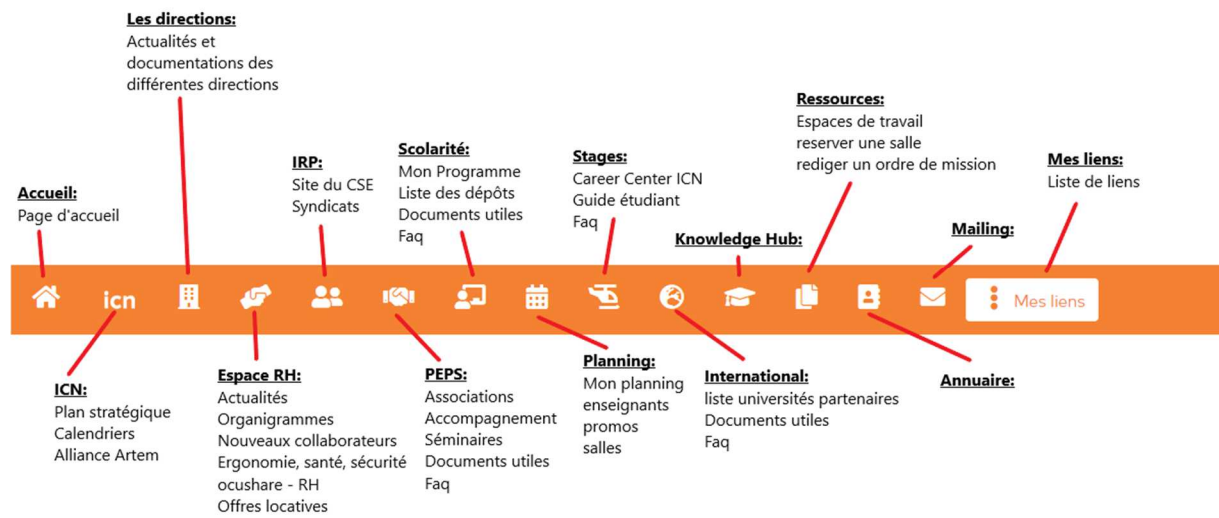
Les directions:
Actualités et documentations des différentes directions

Accueil:
Page d'accueil

IRP:
Site du CSE
Syndicats

Scolarité:
Mon Programme
Liste des dépôts
Documents utiles
Faq

Stages:
Career Center ICN
Guide étudiant
Faq

Knowledge Hub:

Ressources:
Espaces de travail
reserver une salle
rediger un ordre de mission

Mailing:

Mes liens:
Liste de liens

icn

Mes liens

ICN:
Plan stratégique
Calendriers
Alliance Artem

Espace RH:
Actualités
Organigrammes
Nouveaux collaborateurs
Ergonomie, santé, sécurité
ocushare - RH
Offres locatives

PEPS:
Associations
Accompagnement
Séminaires
Documents utiles
Faq

Planning:
Mon planning
enseignants
promos
salles

International:
liste universités partenaires
Documents utiles
Faq

Annuaire: